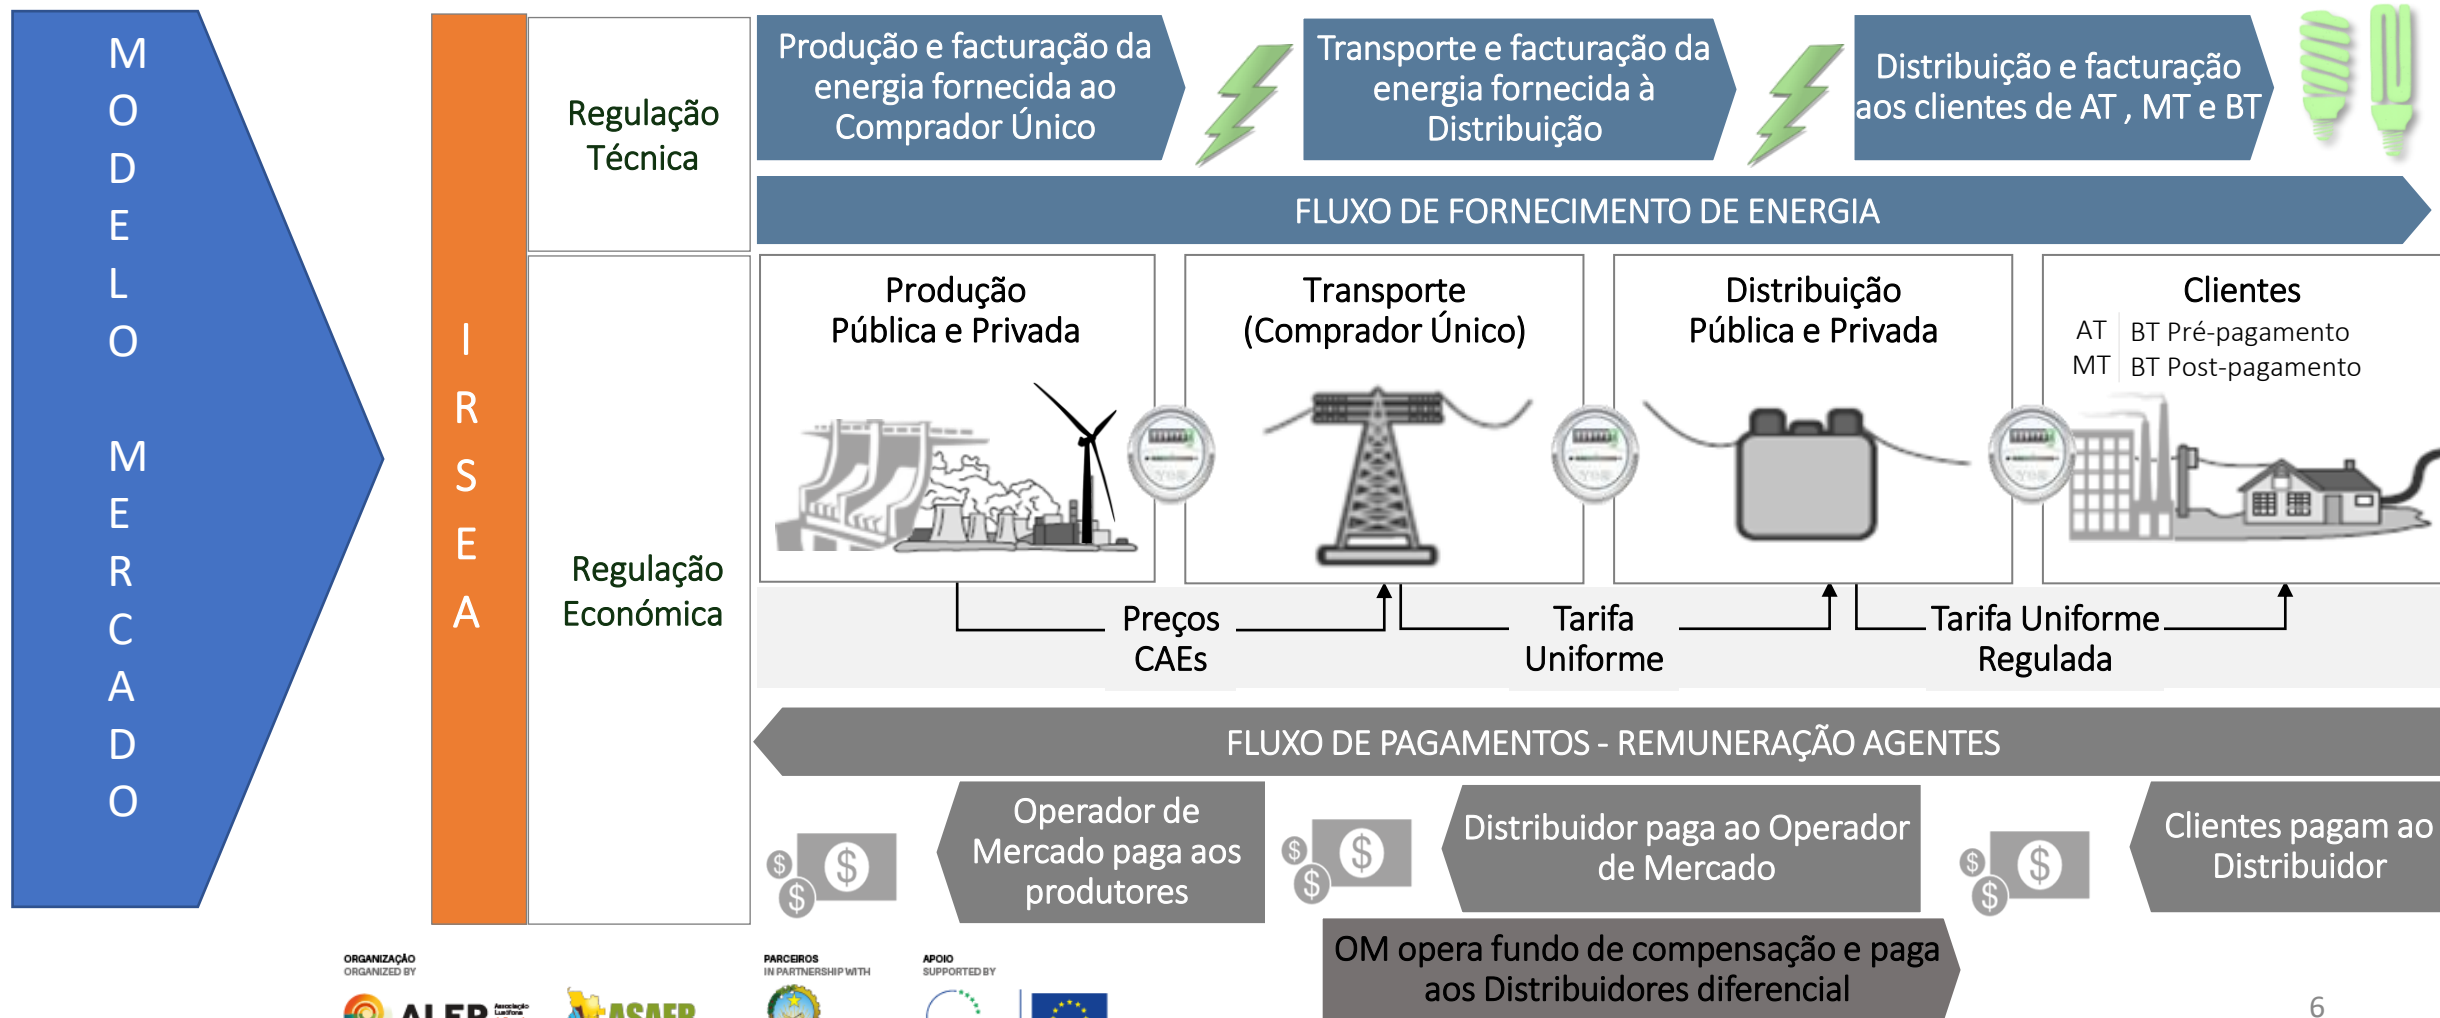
MODELO MERCADO

IRSEA

Regulação Técnica

Produção e facturação da energia fornecida ao Comprador Único

Transporte e facturação da energia fornecida à Distribuição

Distribuição e facturação aos clientes de AT , MT e BT

FLUXO DE FORNECIMENTO DE ENERGIA

Regulação Económica

Produção Pública e Privada

Transporte (Comprador Único)

Distribuição Pública e Privada

Clientes
AT BT Pré-pagamento
MT BT Post-pagamento

Preços CAEs

Tarifa Uniforme

Tarifa Uniforme Regulada

FLUXO DE PAGAMENTOS - REMUNERAÇÃO AGENTES

Operador de Mercado paga aos produtores

Distribuidor paga ao Operador de Mercado

Clientes pagam ao Distribuidor

OM opera fundo de compensação e paga aos Distribuidores diferencial

ORGANIZAÇÃO ORGANIZED BY

PARCEIROS IN PARTNERSHIP WITH

APOIO SUPPORTED BY

6